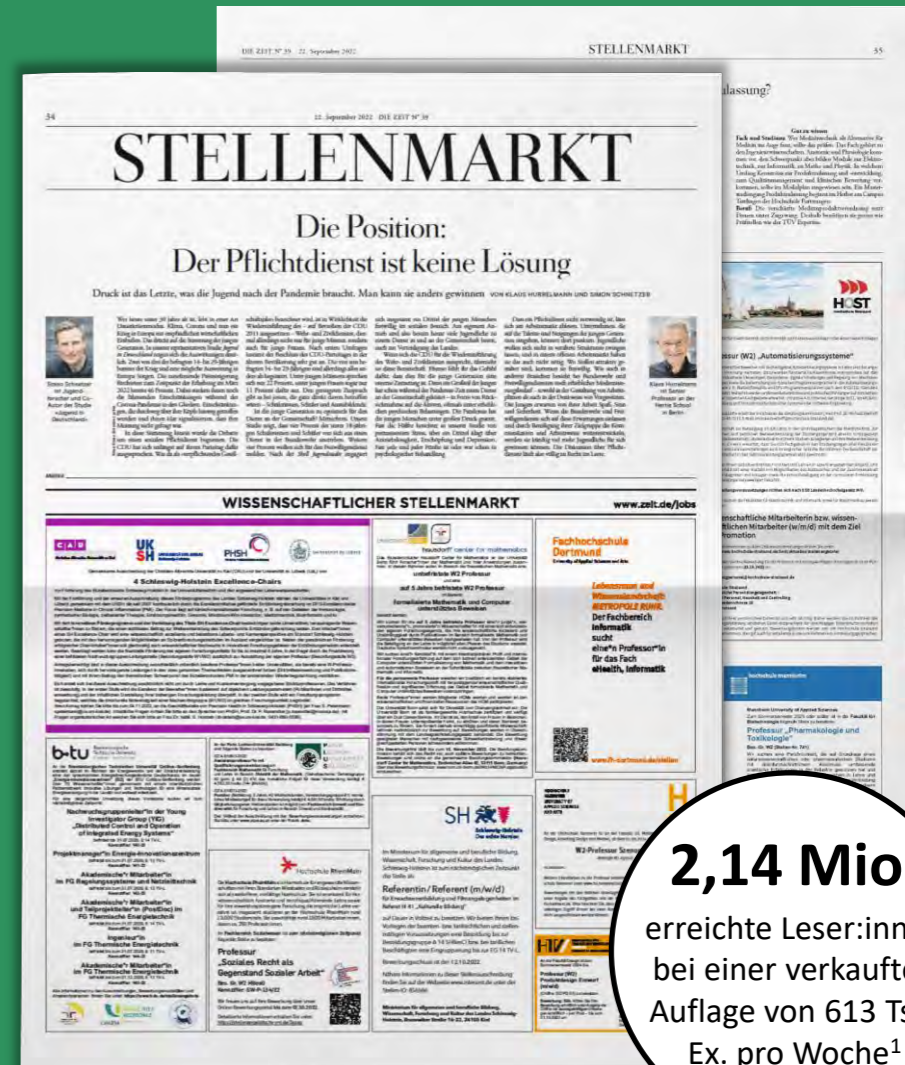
DIE ZEIT Nº 39 22. September 2022 STELLENMARKT 35

34 22. September 2022 DIE ZEIT Nº 39

STELLENMARKT

Die Position:
Der Pflichtdienst ist keine Lösung

Druck ist das Letzte, was die Jugend nach der Pandemie braucht. Man kann sie anders gewinnen VON KLAUS HURRELMANN UND SIMON SCHNETZER

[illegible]

WISSENSCHAFTLICHER STELLENMARKT www.zeit.de/jobs

4 Schleswig-Holstein Excellence-Chairs

hausdorff center for mathematics

Fachhochschule Dortmund

Lebensraum und Wissenschaftsstadt METROPOLE RUHR.
Der Fachbereich Informatik sucht eine*n Professor*in für das Fach eHealth, Informatik

www.fh-dortmund.de/stellen

b-tu

SH

Referentin / Referent (m/w/d)

Hochschule RheinMain

Professur „Soziales Recht als Gegenstand Sozialer Arbeit"

HOST

ssur (W2) „Automatisierungssysteme"

nschaftliche Mitarbeiterin bzw. wissenschaftlichen Mitarbeiter (w/m/d) mit dem Ziel Promotion

Professur „Pharmakologie und Toxikologie"

W2-Professur

lassung?

2,14 Mio
erreichte Leser:inn
bei einer verkaufte
Auflage von 613 Ts
Ex. pro Woche$^1$